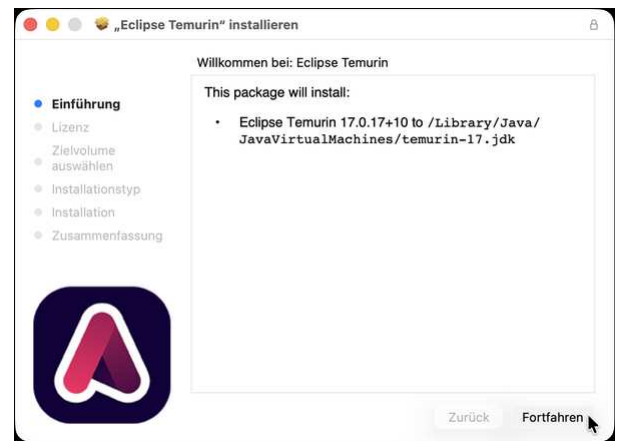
„Eclipse Temurin“ installieren

Willkommen bei: Eclipse Temurin

Einführung
Lizenz
Zielvolume auswählen
Installationstyp
Installation
Zusammenfassung

This package will install:

• Eclipse Temurin 17.0.17+10 to /Library/Java/JavaVirtualMachines/temurin-17.jdk

Zurück
Fortfahren